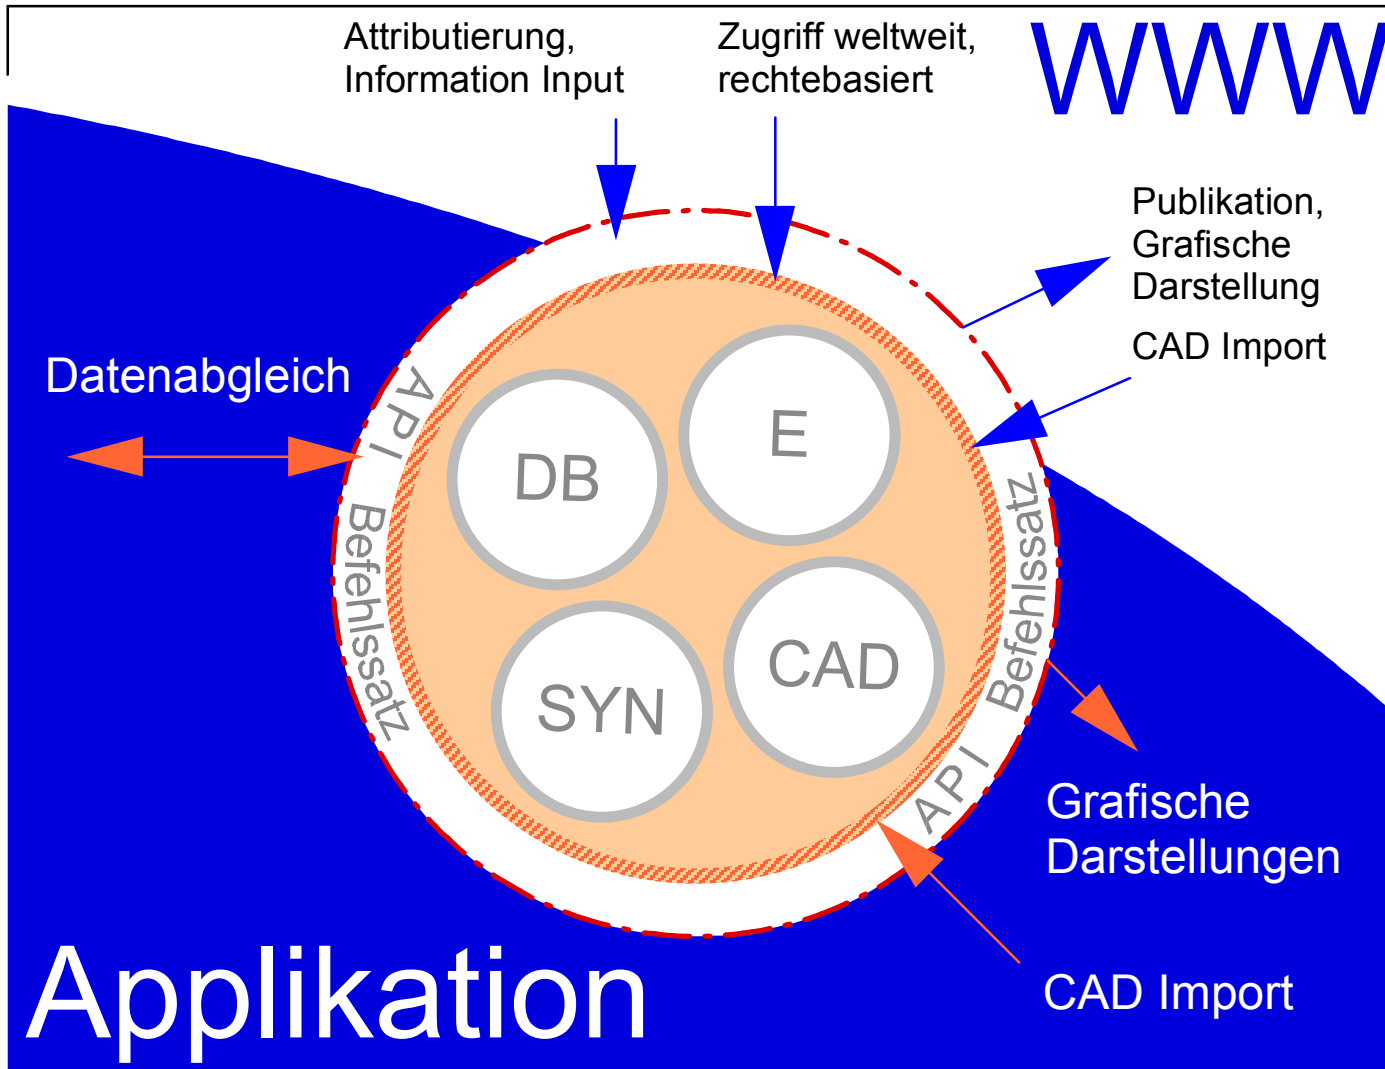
Attributierung, Information Input

Zugriff weltweit, rechtebasiert

WWW

Publikation, Grafische Darstellung

CAD Import

Datenabgleich

API

Befehlssatz

DB

E

SYN

CAD

Befehlssatz

API

Grafische Darstellungen

CAD Import

Applikation